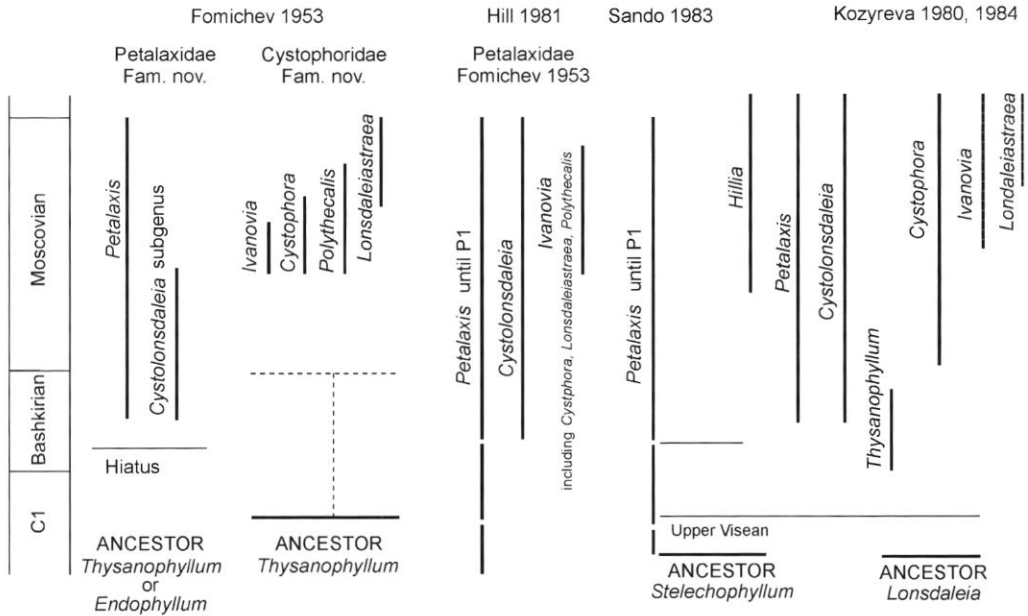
Fomichev 1953

Hill 1981

Sando 1983

Kozyreva 1980, 1984

Petalaxidae Fam. nov.

Cystophoridae Fam. nov.

Petalaxidae Fomichev 1953

Moscovian

Bashkirian

C1

Petalaxis

Cystolonsdaleia subgenus

Hiatus

Ivanovia

Cystophora

Polythecalis

Lonsdaleiastraea

Petalaxis until P1

Cystolonsdaleia

Ivanovia

including Cystphora, Lonsdaleiastraea, Polythecalis

Petalaxis until P1

Hillia

Petalaxis

Cystolonsdaleia

Thysanophyllum

Cystophora

Ivanovia

Londaleiastraea

Upper Visean

ANCESTOR
Thysanophyllum
or
Endophyllum

ANCESTOR
Thysanophyllum

ANCESTOR
Stelechophyllum

ANCESTOR
Lonsdaleia